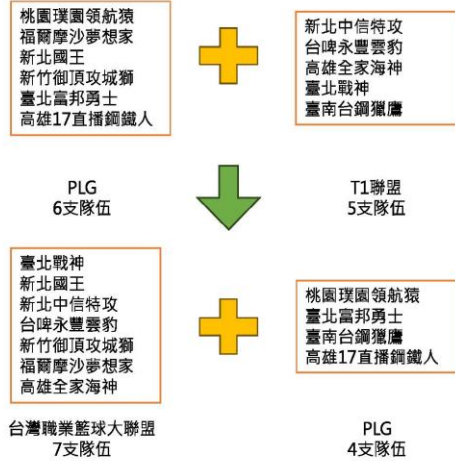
桃園璞園領航猿
福爾摩沙夢想家
新北國王
新竹御頂攻城獅
臺北富邦勇士
高雄17直播鋼鐵人

新北中信特攻
台啤永豐雲豹
高雄全家海神
臺北戰神
臺南台鋼獵鷹

PLG
6支隊伍

T1聯盟
5支隊伍

臺北戰神
新北國王
新北中信特攻
台啤永豐雲豹
新竹御頂攻城獅
福爾摩沙夢想家
高雄全家海神

桃園璞園領航猿
臺北富邦勇士
臺南台鋼獵鷹
高雄17直播鋼鐵人

台灣職業籃球大聯盟
7支隊伍

PLG
4支隊伍